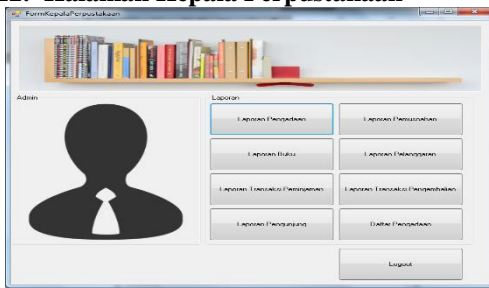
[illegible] Halaman Kepala Perpustakaan

FormKepalaPerpustakaan

Admin

Laporan

Laporan Pengadaan

Laporan Pemusnahan

Laporan Buku

Laporan Pelanggaran

Laporan Transaksi Peminjaman

Laporan Transaksi Pengembalian

Laporan Pengunjung

Daftar Pengadaan

Logout